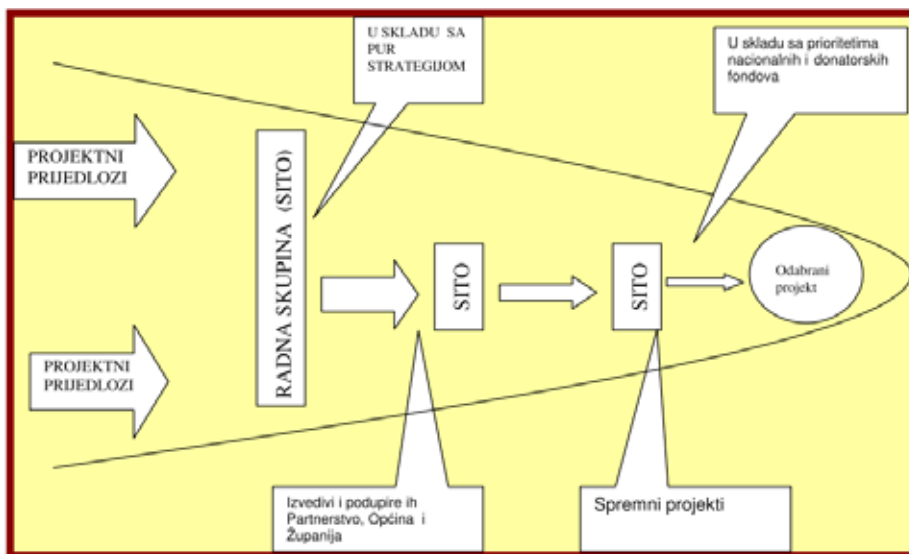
U SKLADU SA PUR STRATEGIJOM

U skladu sa prioritetima nacionalnih i donatorskih fondova

PROJEKTNI PRIJEDLOZI

RADNA SKUPINA (SITO)

SITO

SITO

Odabrani projekt

PROJEKTNI PRIJEDLOZI

Izvedivi i podupire ih Partnerstvo, Općina i Županija

Spremni projekti